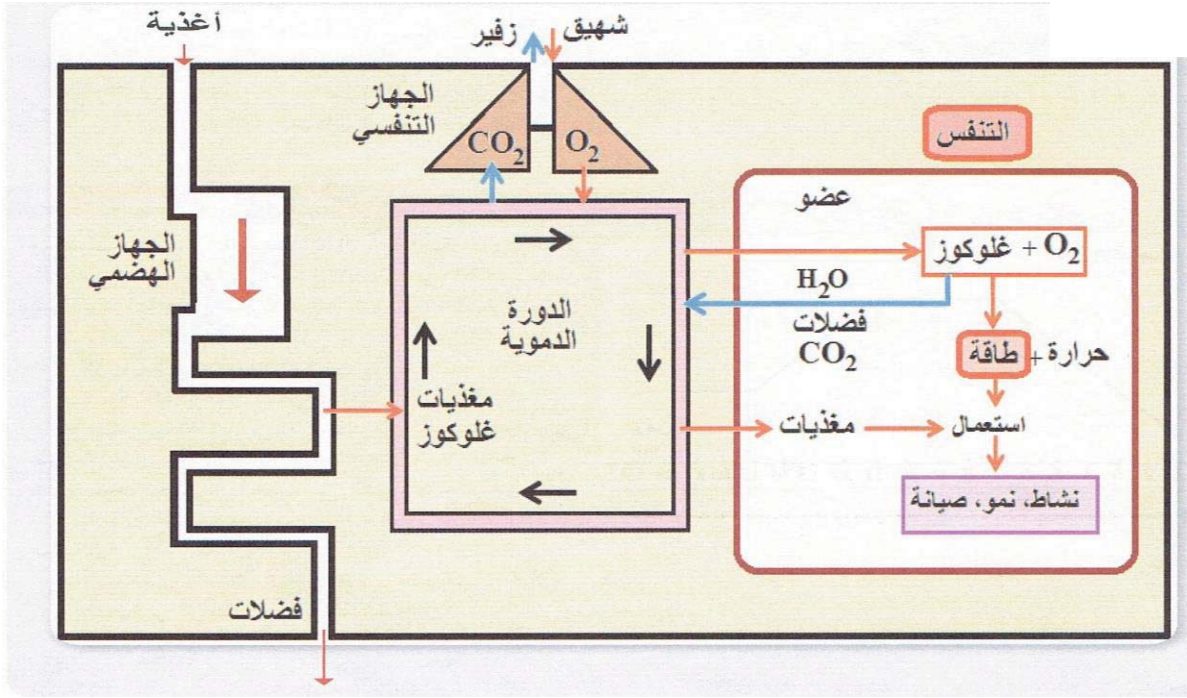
أغذية

زفير

شهيق

الجهاز التنفسي

$CO_2$

$O_2$

التنفس

عضو

الجهاز الهضمي

$O_2$ + غلوكوز

$H_2O$

الدورة الدموية

فضلات $CO_2$

حرارة + طاقة

مغذيات غلوكوز

مغذيات

استعمال

نشاط، نمو، صيانة

فضلات